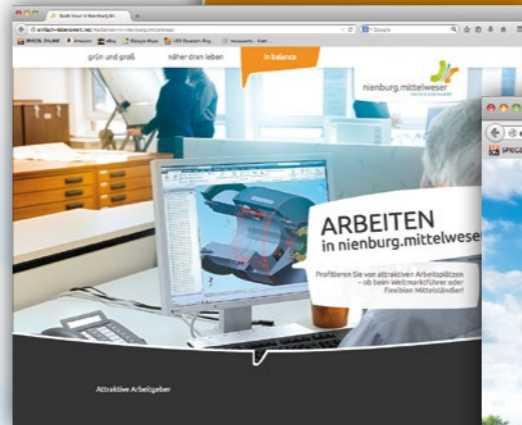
grün und groß

näher dran leben

in balance

nienburg.mittelweser

ARBEITEN
in nienburg.mittelweser

Profitieren Sie von attraktiven Arbeitsplätzen – ob beim Weltmarktführer oder flexiblen Mittelständler!

Attraktive Arbeitgeber